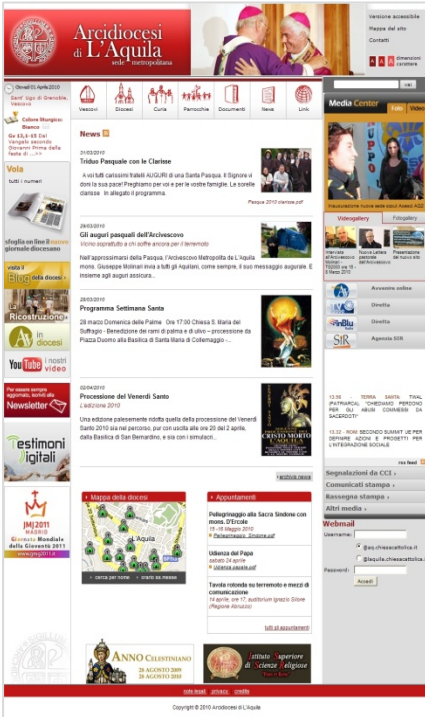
Arcidiocesi di L'Aquila
sede metropolitana

Versione accessibile
Mappa del sito
Contatti
dimensione caratteri

Giovedì 01 Aprile 2010
Sant' Ugo di Grenoble, Vescovo
Colore liturgico: Bianco
Gv 13,1-15 Dal Vangelo secondo Giovanni Prima della festa di ...

Vescovi | Diocesi | Curia | Parrocchie | Documenti | News | Link

cerca

Media Center
Foto | Video

Inaugurazione nuova sede nuovo Asilo AQ2

Videogallery | Fotogallery

Intervista all'Arcivescovo Molinari TG2000 ore 19 - 8 Marzo 2010
Nuova Lettera pastorale dell'Arcivescovo
Presentazione del nuovo sito

Avvenire online
Diretta
Diretta
Agenzia SIR

13.56 - TERRA SANTA: TWAL (PATRIARCA): "CHIEDIAMO PERDONO PER GLI ABUSI COMMESSI DA SACERDOTI"
13.32 - ROM: SECONDO SUMMIT PER DEFINIRE AZIONI E PROGETTI PER L'INTEGRAZIONE SOCIALE

rss feed

Segnalazioni dal CCI
Comunicati stampa
Rassegna stampa
Altri media

Webmail
Username:
@eu.chiesacattolica.it
@laquila.chiesacattolica.it
Password:
Accedi

Vola
tutti i numeri

sfoglia on line il nuovo giornale diocesano

visita il Blog della diocesi

Ricostruzione
in diocesi

YouTube i nostri video

Per essere sempre aggiornato, iscriviti alla Newsletter

Testimoni digitali

JMJ 2011 MADRID
Giornata Mondiale della Gioventù 2011
www.gmg2011.it

News

31/03/2010
Triduo Pasquale con le Clarisse
A voi tutti carissimi fratelli AUGURI di una Santa Pasqua. Il Signore vi doni la sua pace! Preghiamo per voi e per le vostre famiglie. Le sorelle clarisse In allegato il programma.
Pasqua 2010 clarisse.pdf

29/03/2010
Gli auguri pasquali dell'Arcivescovo
Vicino soprattutto a chi soffre ancora per il terremoto
Nell'approssimarsi della Pasqua, l'Arcivescovo Metropolita de L'Aquila mons. Giuseppe Molinari invia a tutti gli Aquilani, come sempre, il suo messaggio augurale. E insieme agli auguri assicura...

28/03/2010
Programma Settimana Santa
28 marzo Domenica delle Palme Ore 17:00 Chiesa S. Maria del Suffragio - Benedizione dei rami di palma e di ulivo – processione da Piazza Duomo alla Basilica di Santa Maria di Collemaggio -...

02/04/2010
Processione del Venerdì Santo
L'edizione 2010
Una edizione palesemente ridotta quella della processione del Venerdì Santo 2010 sia nel percorso, per con uscita alle ore 20 del 2 aprile, dalla Basilica di San Bernardino, e sia con i simulacri...

CRISTO MORTO L'AQUILA

archivio news

Mappa della diocesi
L'Aquila
cerca per nome | cerca su mappa

Appuntamenti
Pellegrinaggio alla Sacra Sindone con mons. D'Ercole
15 -16 Maggio 2010
Pellegrinaggio_Sindone.pdf
Udienza del Papa
sabato 10 aprile 2010
Udienza papale.pdf
Tavola rotonda su terremoto e mezzi di comunicazione
14 aprile, ore 17, auditorium Ignazio Silone (Regione Abruzzo)
tutti gli appuntamenti

ANNO CELESTINIANO
28 AGOSTO 2009
28 AGOSTO 2010

Istituto Superiore di Scienze Religiose

note legali | privacy | credits

Copyright © 2010 Arcidiocesi de L'Aquila